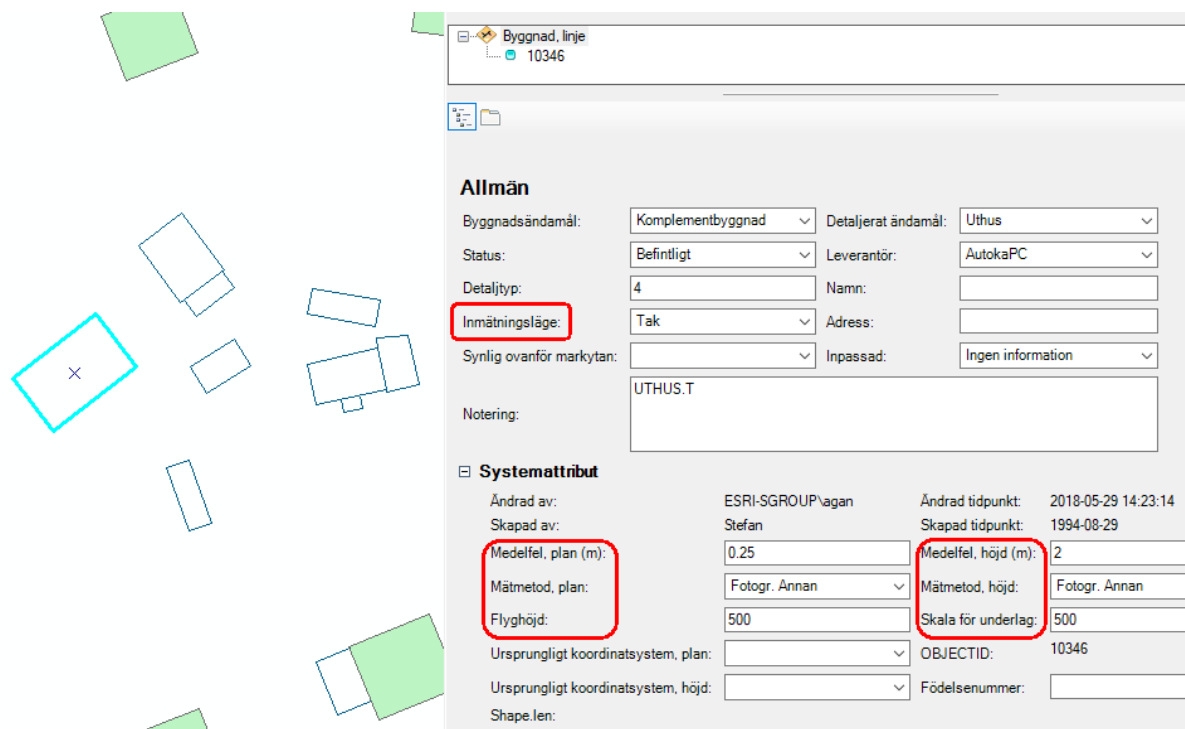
Byggnad, linje
10346

Allmän

Byggnadsändamål: Komplementbyggnad
Detaljerat ändamål: Uthus
Status: Befintligt
Leverantör: AutokaPC
Detaljtyp: 4
Namn:
Inmätningsläge: Tak
Adress:
Synlig ovanför markytan:
Inpassad: Ingen information
Notering: UTHUS.T

⊟ Systemattribut

Ändrad av: ESRI-SGROUP\agan
Ändrad tidpunkt: 2018-05-29 14:23:14
Skapad av: Stefan
Skapad tidpunkt: 1994-08-29
Medelfel, plan (m): 0.25
Medelfel, höjd (m): 2
Mätmetod, plan: Fotogr. Annan
Mätmetod, höjd: Fotogr. Annan
Flyghöjd: 500
Skala för underlag: 500
Ursprungligt koordinatsystem, plan:
OBJECTID: 10346
Ursprungligt koordinatsystem, höjd:
Födelsenummer:
Shape.len: